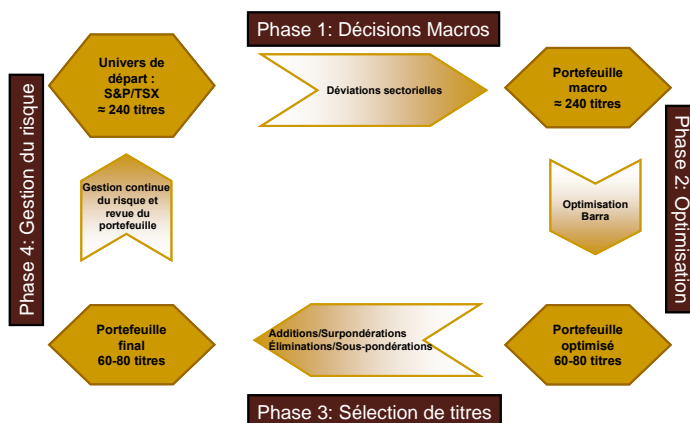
Phase 1: Décisions Macros

Univers de départ : S&P/TSX ≈ 240 titres

Déviations sectorielles

Portefeuille macro ≈ 240 titres

Phase 4: Gestion du risque

Gestion continue du risque et revue du portefeuille

Optimisation Barra

Phase 2: Optimisation

Portefeuille final 60-80 titres

Additions/Surpondérations
Éliminations/Sous-pondérations

Portefeuille optimisé 60-80 titres

Phase 3: Sélection de titres